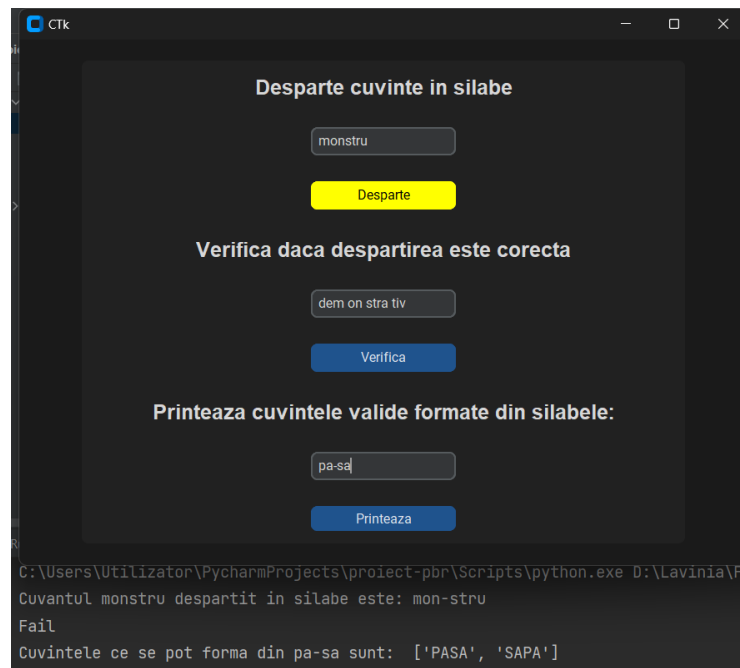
CTk

Desparte cuvinte in silabe

monstru

Desparte

Verifica daca despartirea este corecta

dem on stra tiv

Verifica

Printeaza cuvintele valide formate din silabele:

pa-sa

Printeaza

C:\Users\Utilizator\PycharmProjects\proiect-pbr\Scripts\python.exe D:\Lavinia\F

Cuvantul monstru despartit in silabe este: mon-stru

Fail

Cuvintele ce se pot forma din pa-sa sunt:  ['PASA', 'SAPA']